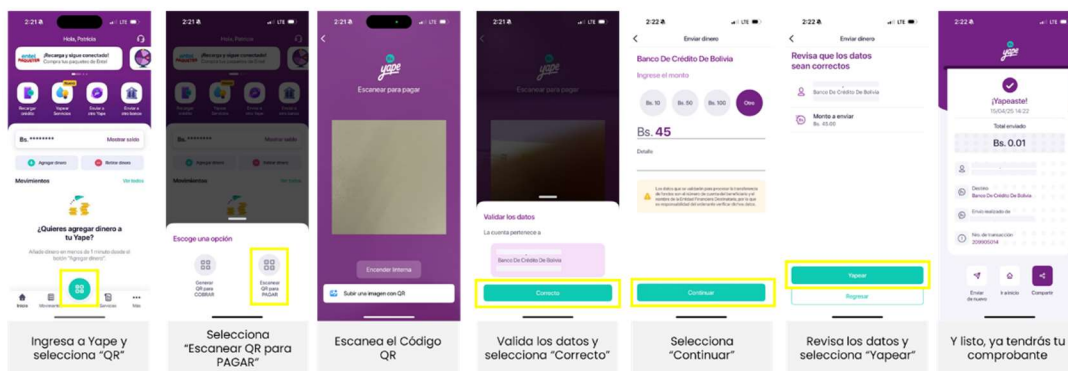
2:21 LTE

Hola, Patricia

¡Recarga y sigue conectado! Descubre los paquetes de Entel

Recargar crédito
Yapear Servicios
Envía a otro Yape
Enviar a otros bancos

Bs. ******** Mostrar saldo

Agregar dinero
Retirar dinero

Movimientos Ver todos

¿Quieres agregar dinero a tu Yape?

Añade dinero en menos de 1 minuto desde el botón "Agregar dinero".

Inicio
Movimientos
Servicios
Más

Ingresa a Yape y selecciona "QR"

2:21 LTE

Hola, Patricia

¡Recarga y sigue conectado! Descubre los paquetes de Entel

Bs. ******** Mostrar saldo

Agregar dinero
Retirar dinero

Movimientos Ver todos

Escoge una opción

Generar QR para COBRAR

Escanear QR para PAGAR

Selecciona "Escanear QR para PAGAR"

2:21 LTE

yape

Escanear para pagar

Encender linterna

Subir una imagen con QR

Escanea el Código QR

2:21 LTE

yape

Validar los datos

La cuenta pertenece a

Banco De Crédito De Bolivia

Correcto

Valida los datos y selecciona "Correcto"

2:22 LTE

Enviar dinero

Banco De Crédito De Bolivia

Ingrese el monto

Bs. 10
Bs. 50
Bs. 100
Otro

Bs. 45

Detalle

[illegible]

Continuar

Selecciona "Continuar"

2:22 LTE

Enviar dinero

Revisa que los datos sean correctos

Banco De Crédito De Bolivia

Monto a enviar
Bs. 45.00

Yapear

Regresar

Revisa los datos y selecciona "Yapear"

2:22 LTE

yape

¡Yapeaste!
15/04/25 14:22

Total enviado

Bs. 0.01

Destino
Banco De Crédito De Bolivia

Envío realizado de

Nro. de transacción
209900014

Enviar de nuevo
Ir a inicio
Compartir

Y listo, ya tendrás tu comprobante